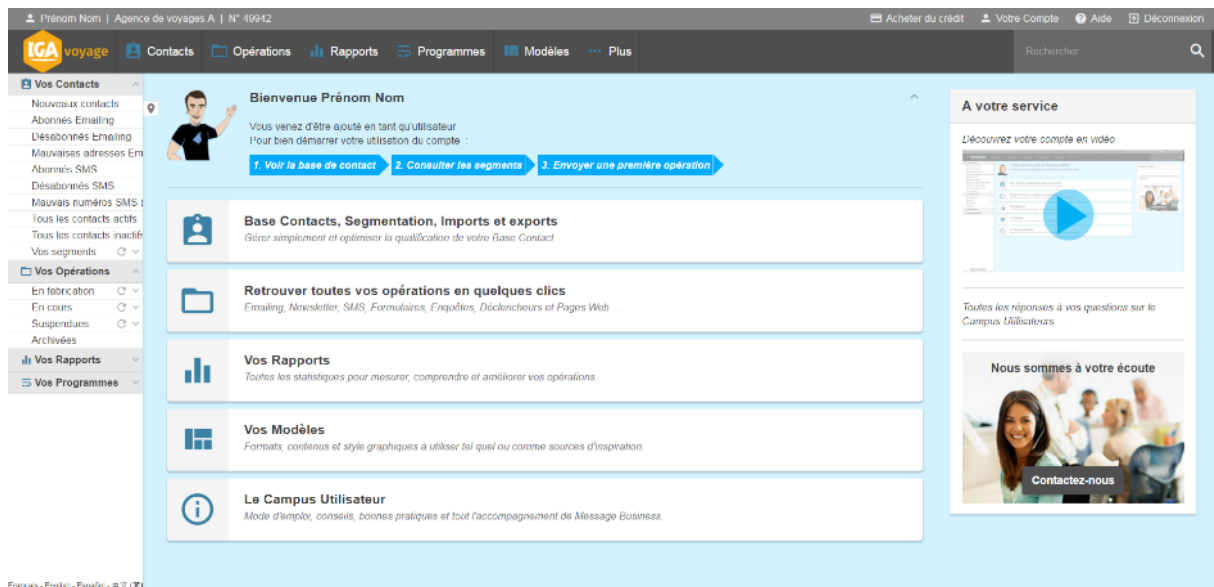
Prénom Nom | Agence de voyages A | N° 49942

Acheter du crédit | Votre Compte | Aide | Déconnexion

IGA voyage

Contacts | Opérations | Rapports | Programmes | Modèles | Plus

Rechercher

Vos Contacts
Nouveaux contacts
Abonnés Emailing
Désabonnés Emailing
Mauvaises adresses Em
Abonnés SMS
Désabonnés SMS
Mauvais numéros SMS
Tous les contacts actifs
Tous les contacts inactif
Vos segments

Vos Opérations
En fabrication
En cours
Suspendues
Archivées

Vos Rapports

Vos Programmes

Bienvenue Prénom Nom

Vous venez d'être ajouté en tant qu'utilisateur
Pour bien démarrer votre utilisation du compte :

1. Voir la base de contact
2. Consulter les segments
3. Envoyer une première opération

Base Contacts, Segmentation, Imports et exports
Gérer simplement et optimiser la qualification de votre Base Contact

Retrouver toutes vos opérations en quelques clics
Emailing, Newsletter, SMS, Formulaires, Enquêtes, Déclencheurs et Pages Web ...

Vos Rapports
Toutes les statistiques pour mesurer, comprendre et améliorer vos opérations

Vos Modèles
Formats, contenus et style graphiques à utiliser tel quel ou comme sources d'inspiration

Le Campus Utilisateur
Mode d'emploi, conseils, bonnes pratiques et tout l'accompagnement de Message Business.

A votre service

Découvrez votre compte en vidéo

Toutes les réponses à vos questions sur le Campus Utilisateurs

Nous sommes à votre écoute

Contactez-nous

Français - English - Español - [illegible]